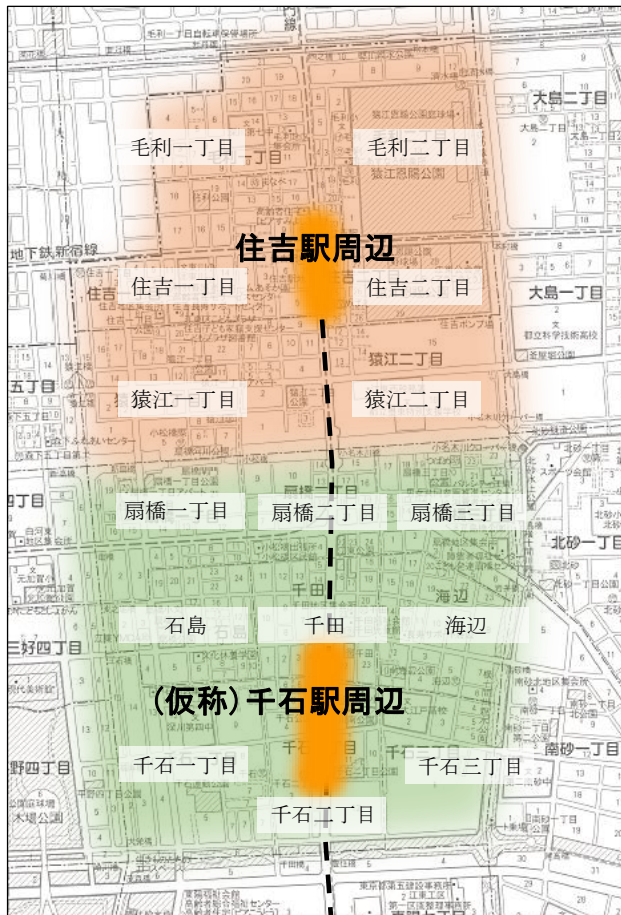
毛利一丁目
毛利二丁目
大島二丁目
地下鉄新宿線
住吉駅周辺
住吉一丁目
住吉二丁目
大島一丁目
猿江一丁目
猿江二丁目
五丁目
扇橋一丁目
扇橋二丁目
扇橋三丁目
北砂一丁目
石島
千田
海辺
三好四丁目
（仮称）千石駅周辺
千石一丁目
千石三丁目
南砂一丁目
千石二丁目
野四丁目
木場公園